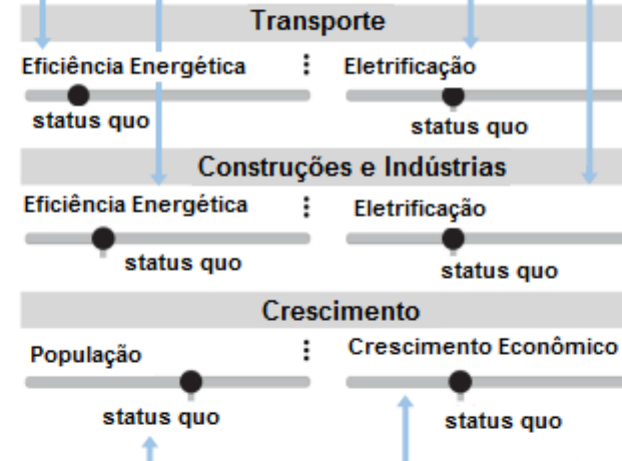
Transporte

Eficiência Energética ⋮ Eletrificação

status quo

status quo

Construções e Indústrias

Eficiência Energética ⋮ Eletrificação

status quo

status quo

Crescimento

População ⋮ Crescimento Econômico

status quo

status quo